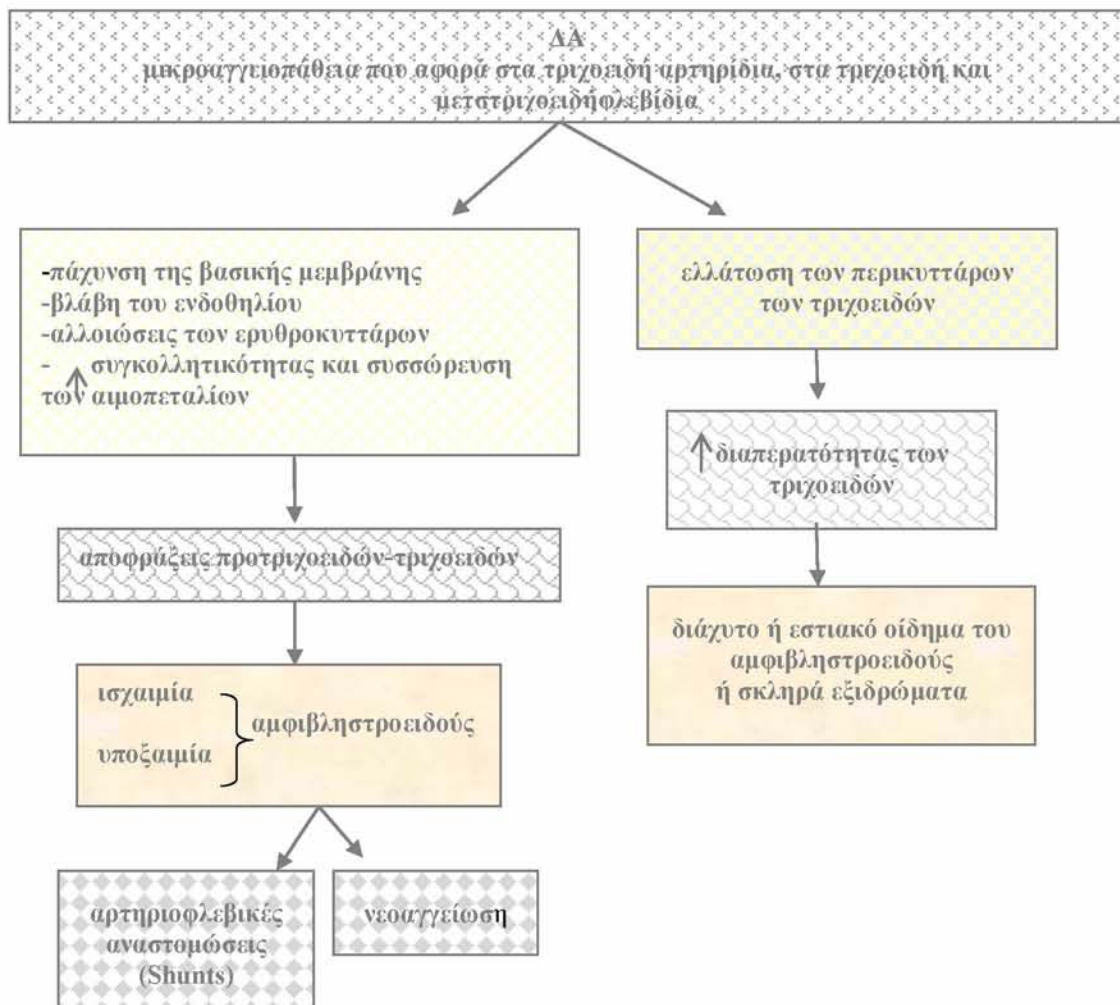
ΔΑ
μικροαγγειοπάθεια που αφορά στα τριχοειδή αρτηρίδια, στα τρεχοειδή και μετατριχοειδήφλεβίδια

-πάχυνση της βασικής μεμβράνης
-βλάβη του ενδοθηλίου
-αλλοιώσεις των ερυθροκυττάρων
- ↑ συγκολλητικότητας και συσσώρευση των αιμοπεταλίων

ελλάτωση των περικυττάρων των τριχοειδών

↑ διαπερατότητας των τριχοειδών

αποφράξεις προτριχοειδών-τριχοειδών

διάχυτο ή εστιακό οίδημα του αμφιβληστροειδούς ή σκληρά εξιδρώματα

ισχαιμία
υποξαιμία
αμφιβληστροειδούς

αρτηριοφλεβικές αναστομώσεις (Shunts)

νεοαγγείωση